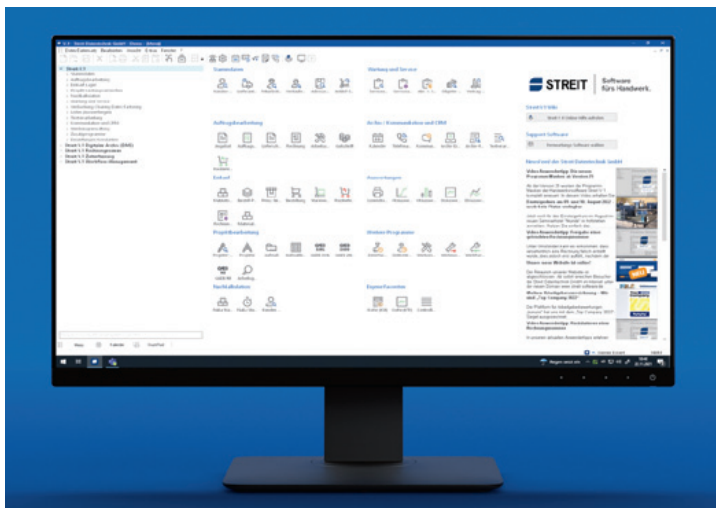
STREIT | Software fürs Handwerk.

Stammdaten

Wartung und Service

Auftragsbearbeitung

Archiv / Kommunikation und CRM

Einkauf

Auswertungen

Projektbearbeitung

Weitere Programme

Buchhaltung

Exportfunktion

Streit V.1

Streit V.1 Digitales Archiv (DMS)

Streit V.1 Rechnungswesen

Streit V.1 Zeiterfassung

Streit V.1 Workflow-Management

Streit Hilfe

Support Software

Neues bei der Streit Datentechnik GmbH

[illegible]